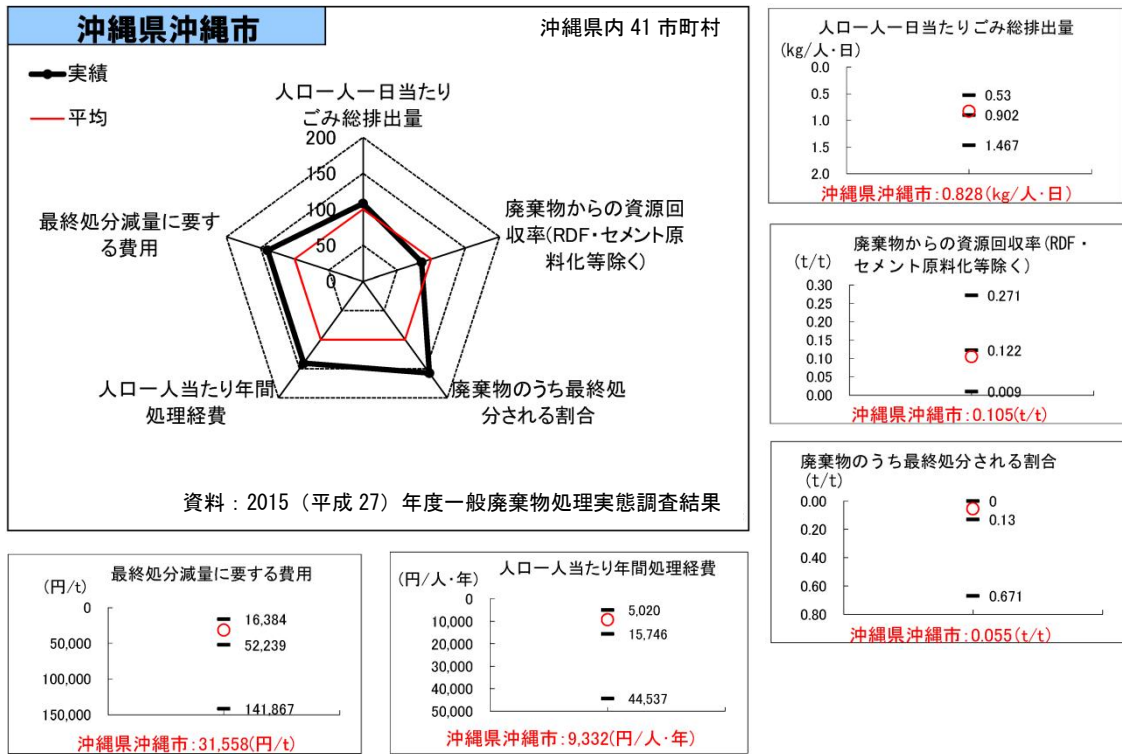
沖縄県沖縄市

沖縄県内 41 市町村

実績
平均

人口一人一日当たりごみ総排出量

200
150
100
50
0

廃棄物からの資源回収率(RDF・セメント原料化等除く)

廃棄物のうち最終処分される割合

人口一人当たり年間処理経費

最終処分減量に要する費用

資料：2015（平成 27）年度一般廃棄物処理実態調査結果

人口一人一日当たりごみ総排出量
(kg/人・日)
0.0
0.5
1.0
1.5
2.0
0.53
0.902
1.467
沖縄県沖縄市：0.828(kg/人・日)

廃棄物からの資源回収率(RDF・セメント原料化等除く)
(t/t)
0.30
0.25
0.20
0.15
0.10
0.05
0.00
0.271
0.122
0.009
沖縄県沖縄市：0.105(t/t)

廃棄物のうち最終処分される割合
(t/t)
0.00
0.20
0.40
0.60
0.80
0
0.13
0.671
沖縄県沖縄市：0.055(t/t)

最終処分減量に要する費用
(円/t)
0
50,000
100,000
150,000
16,384
52,239
141,867
沖縄県沖縄市：31,558(円/t)

人口一人当たり年間処理経費
(円/人・年)
0
10,000
20,000
30,000
40,000
50,000
5,020
15,746
44,537
沖縄県沖縄市：9,332(円/人・年)